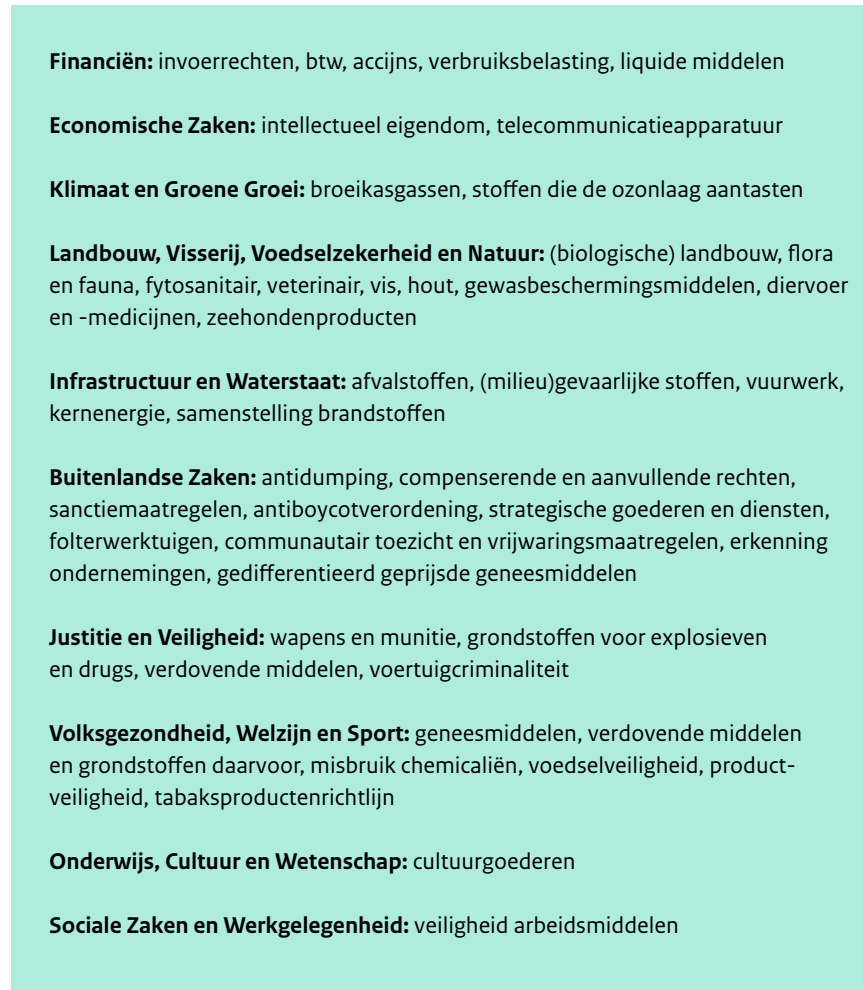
**Financiën:** invoerrechten, btw, accijns, verbruiksbelasting, liquide middelen

**Economische Zaken:** intellectueel eigendom, telecommunicatieapparatuur

**Klimaat en Groene Groei:** broeikasgassen, stoffen die de ozonlaag aantasten

**Landbouw, Visserij, Voedselzekerheid en Natuur:** (biologische) landbouw, flora en fauna, fytosanitair, veterinair, vis, hout, gewasbeschermingsmiddelen, diervoer en -medicijnen, zeehondenproducten

**Infrastructuur en Waterstaat:** afvalstoffen, (milieu)gevaarlijke stoffen, vuurwerk, kernenergie, samenstelling brandstoffen

**Buitenlandse Zaken:** antidumping, compenserende en aanvullende rechten, sanctiemaatregelen, antiboycotverordening, strategische goederen en diensten, folterwerktuigen, communautair toezicht en vrijwaringsmaatregelen, erkenning ondernemingen, gedifferentieerd geprijsde geneesmiddelen

**Justitie en Veiligheid:** wapens en munitie, grondstoffen voor explosieven en drugs, verdovende middelen, voertuigcriminaliteit

**Volksgezondheid, Welzijn en Sport:** geneesmiddelen, verdovende middelen en grondstoffen daarvoor, misbruik chemicaliën, voedselveiligheid, productveiligheid, tabaksproductenrichtlijn

**Onderwijs, Cultuur en Wetenschap:** cultuurgoederen

**Sociale Zaken en Werkgelegenheid:** veiligheid arbeidsmiddelen